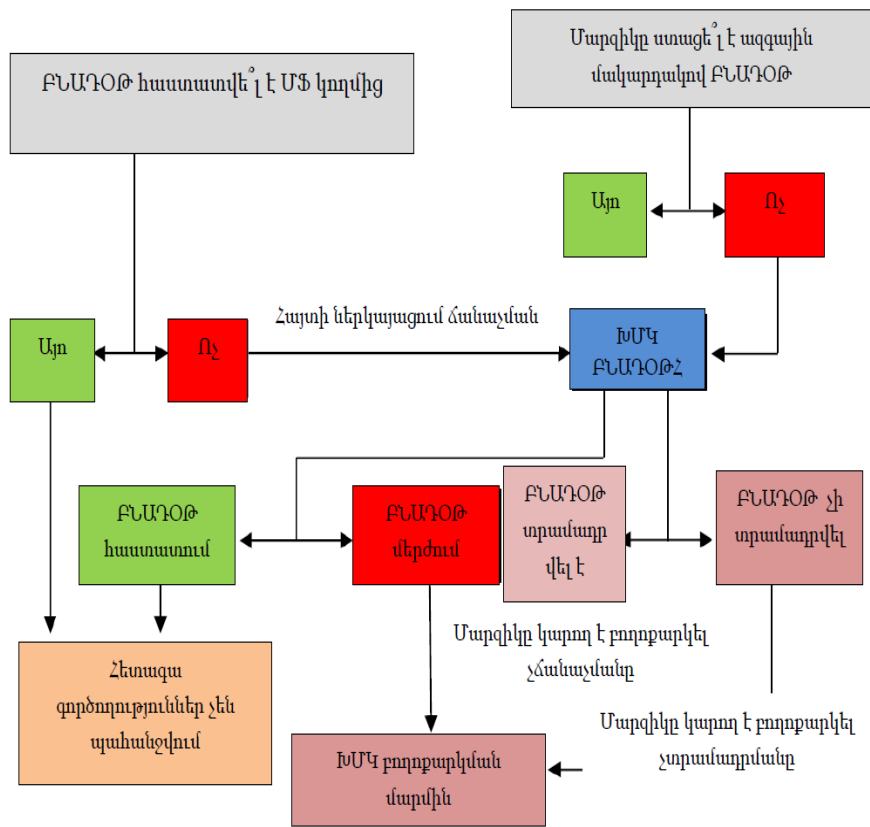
Մարզիկը ստացե՞լ է ազգային մակարդակով ԲՆԱԴՕԹ

ԲՆԱԴՕԹ հաստատվե՞լ է ՄՖ կողմից

Այո

Ոչ

Հայտի ներկայացում ճանաչման

Այո

Ոչ

ԽՄԿ ԲՆԱԴՕԹՀ

ԲՆԱԴՕԹ հաստատում

ԲՆԱԴՕԹ մերժում

ԲՆԱԴՕԹ տրամադր վել է

ԲՆԱԴՕԹ չի տրամադրվել

Մարզիկը կարող է բողոքարկել չճանաչմանը

Հետագա գործողություններ չեն պահանջվում

Մարզիկը կարող է բողոքարկել չտրամադրմանը

ԽՄԿ բողոքարկման մարմին